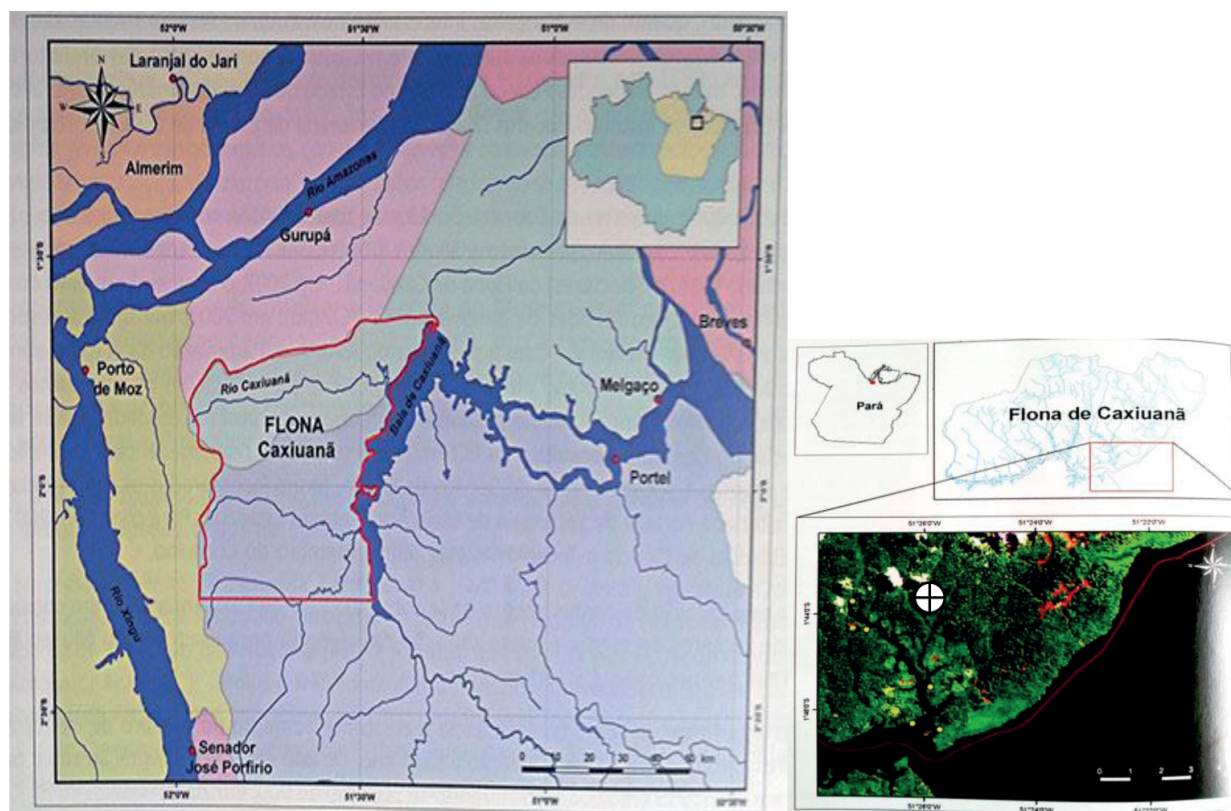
52°0'W
51°30'W
51°0'W
50°30'W
N
W
E
S
Laranjal do Jari
Almerim
Rio Amazonas
Gurupá
1°30'S
1°30'S
Breves
Porto de Moz
Rio Caxiuanã
FLONA Caxiuanã
Baía de Caxiuanã
Melgaço
Portel
2°0'S
2°0'S
Rio Xingu
2°30'S
2°30'S
Senador José Porfírio
0 10 20 30 40 50 km
52°0'W
51°30'W
51°0'W
50°30'W

Pará
Flona de Caxiuanã
51°26'0"W
51°24'0"W
51°22'0"W
1°44'S
1°46'S
0 1 2 3
51°26'0"W
51°24'0"W
51°22'0"W